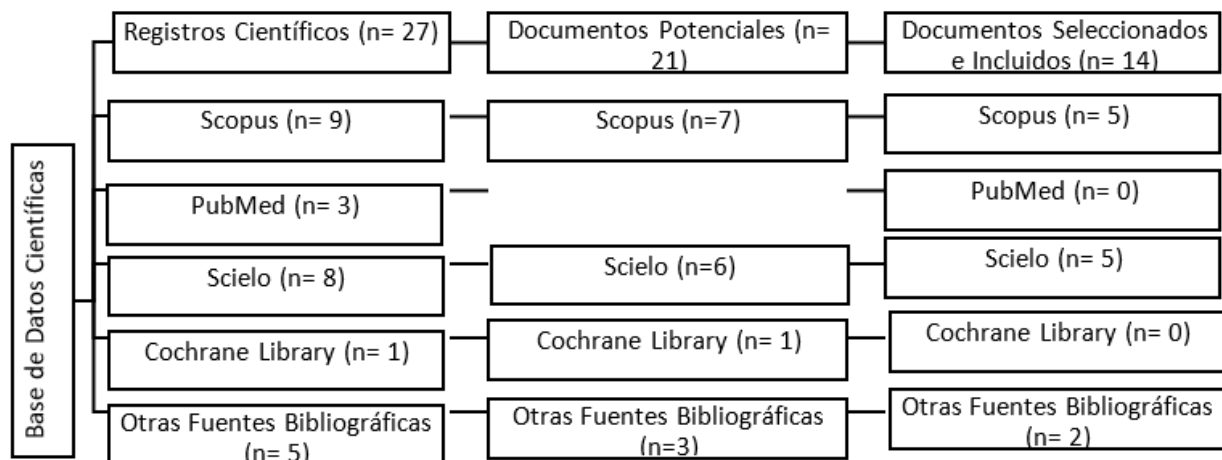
Base de Datos Científicas

Registros Científicos (n= 27)

Documentos Potenciales (n= 21)

Documentos Seleccionados e Incluidos (n= 14)

Scopus (n= 9)

Scopus (n=7)

Scopus (n= 5)

PubMed (n= 3)

PubMed (n= 0)

Scielo (n= 8)

Scielo (n=6)

Scielo (n= 5)

Cochrane Library (n= 1)

Cochrane Library (n= 1)

Cochrane Library (n= 0)

Otras Fuentes Bibliográficas (n= 5)

Otras Fuentes Bibliográficas (n=3)

Otras Fuentes Bibliográficas (n= 2)